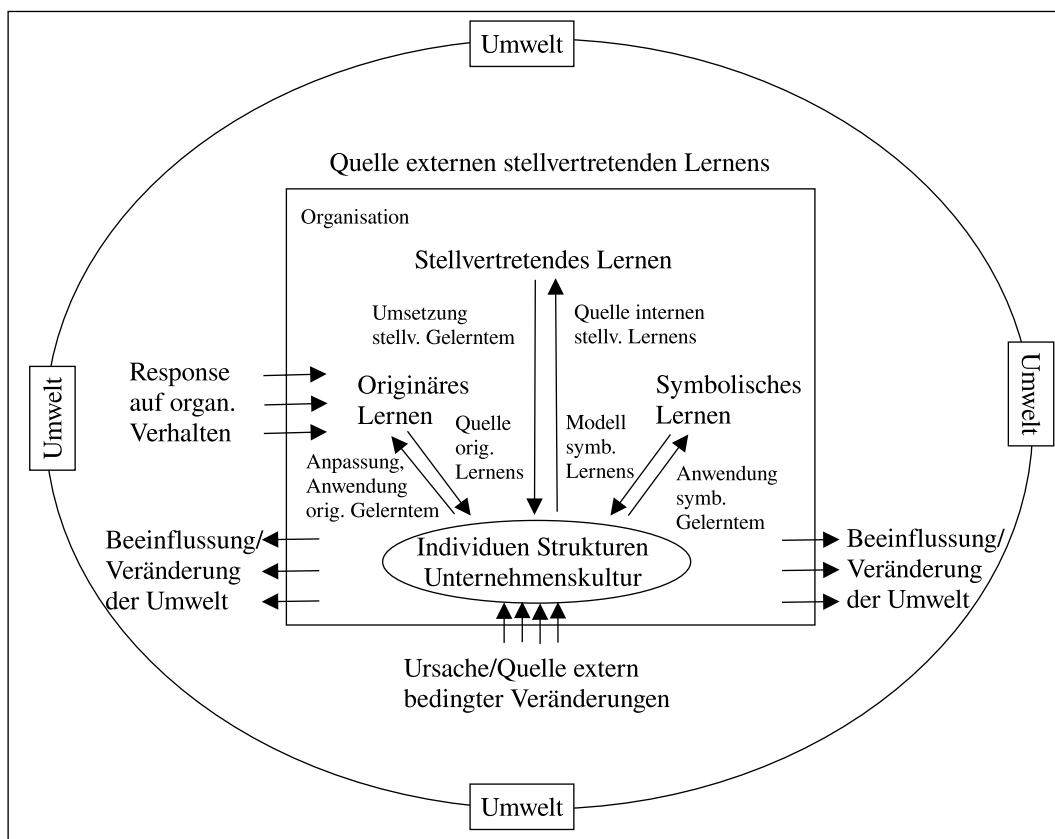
Umwelt

Quelle externen stellvertretenden Lernens

Organisation

Stellvertretendes Lernen

Umsetzung stellv. Gelerntem

Quelle internen stellv. Lernens

Umwelt

Response auf organ. Verhalten

Originäres Lernen

Quelle orig. Lernens

Modell symb. Lernens

Symbolisches Lernen

Umwelt

Anpassung, Anwendung orig. Gelerntem

Anwendung symb. Gelerntem

Beeinflussung/ Veränderung der Umwelt

Individuen Strukturen Unternehmenskultur

Beeinflussung/ Veränderung der Umwelt

Ursache/Quelle extern bedingter Veränderungen

Umwelt